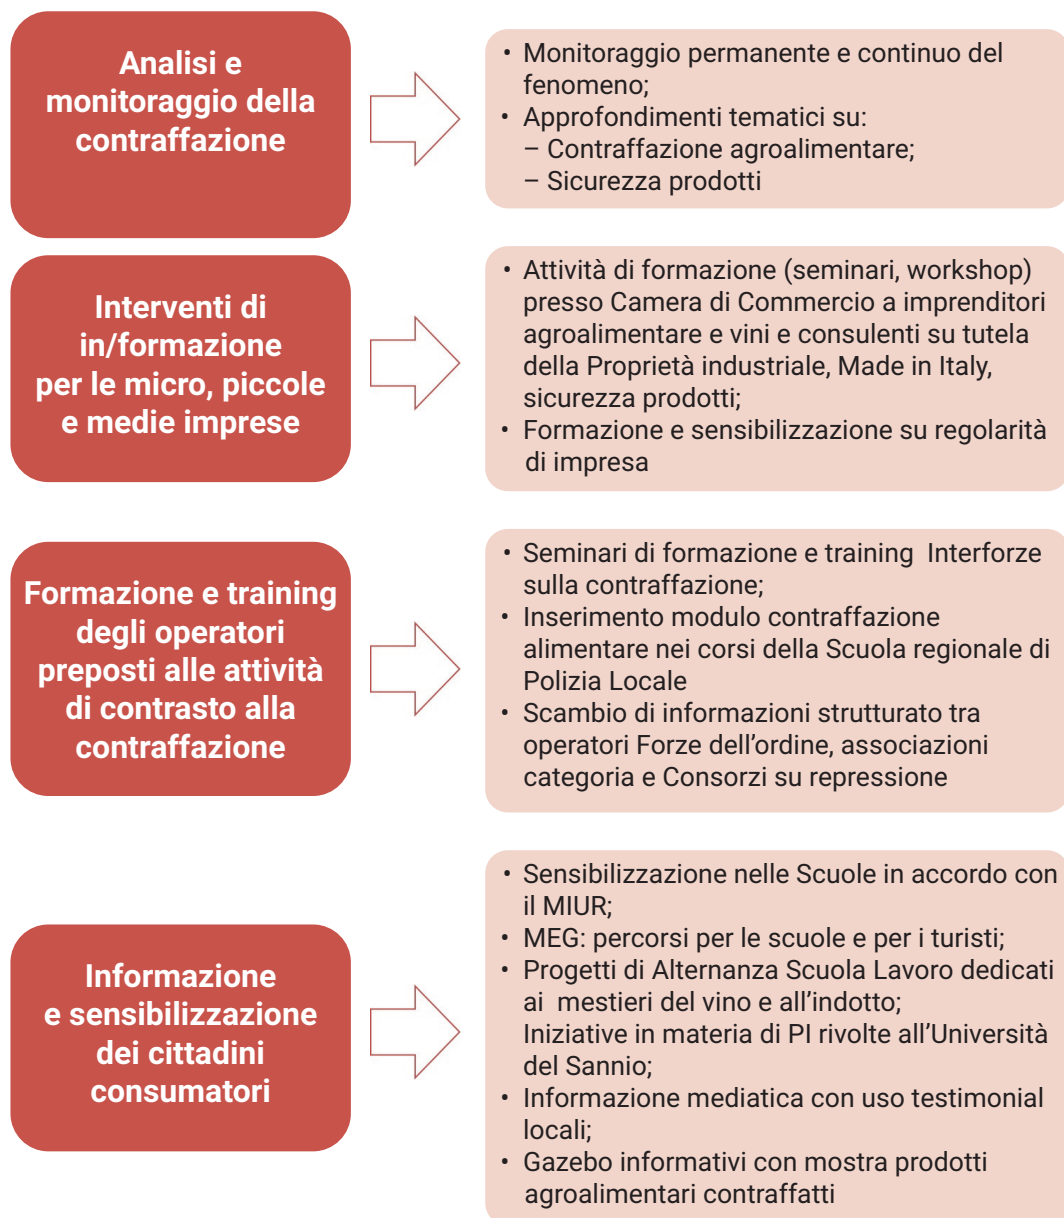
Analisi e monitoraggio della contraffazione

• Monitoraggio permanente e continuo del fenomeno;
• Approfondimenti tematici su:
– Contraffazione agroalimentare;
– Sicurezza prodotti

Interventi di in/formazione per le micro, piccole e medie imprese

• Attività di formazione (seminari, workshop) presso Camera di Commercio a imprenditori agroalimentare e vini e consulenti su tutela della Proprietà industriale, Made in Italy, sicurezza prodotti;
• Formazione e sensibilizzazione su regolarità di impresa

Formazione e training degli operatori preposti alle attività di contrasto alla contraffazione

• Seminari di formazione e training Interforze sulla contraffazione;
• Inserimento modulo contraffazione alimentare nei corsi della Scuola regionale di Polizia Locale
• Scambio di informazioni strutturato tra operatori Forze dell'ordine, associazioni categoria e Consorzi su repressione

Informazione e sensibilizzazione dei cittadini consumatori

• Sensibilizzazione nelle Scuole in accordo con il MIUR;
• MEG: percorsi per le scuole e per i turisti;
• Progetti di Alternanza Scuola Lavoro dedicati ai mestieri del vino e all'indotto; Iniziative in materia di PI rivolte all'Università del Sannio;
• Informazione mediatica con uso testimonial locali;
• Gazebo informativi con mostra prodotti agroalimentari contraffatti